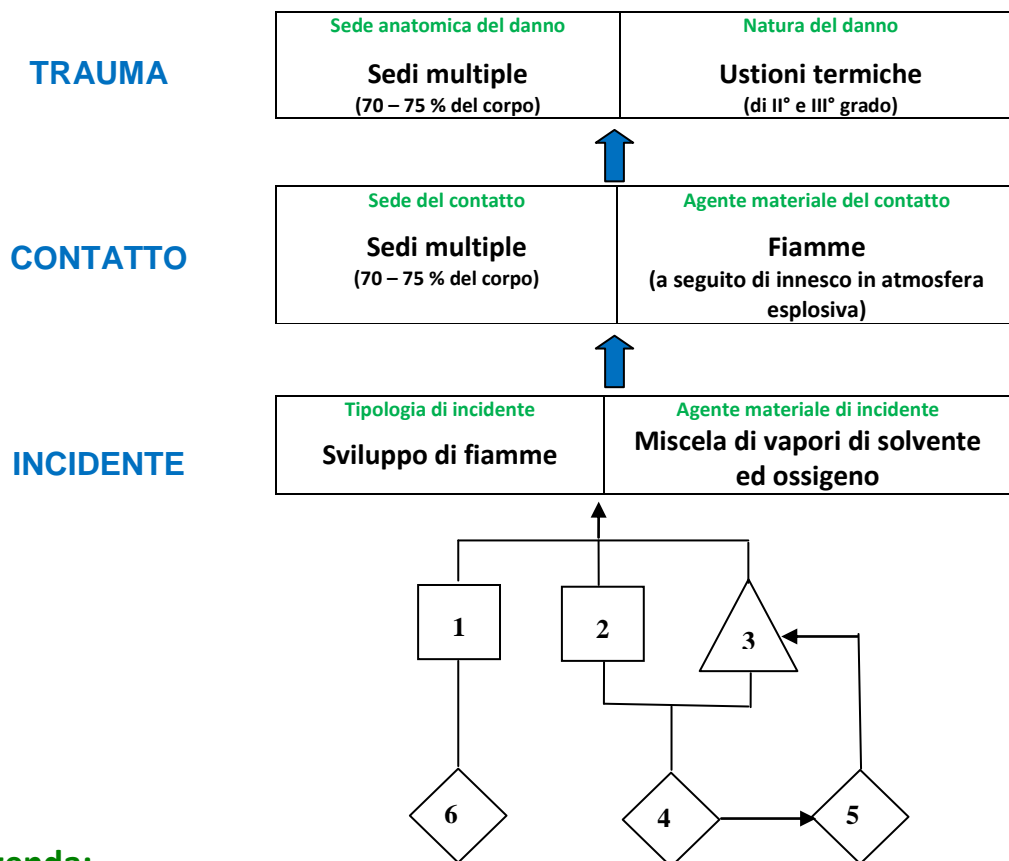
TRAUMA

| Sede anatomica del danno | Natura del danno |
|---|---|
| Sedi multiple (70 – 75 % del corpo) | Ustioni termiche (di II° e III° grado) |

CONTATTO

| Sede del contatto | Agente materiale del contatto |
|---|---|
| Sedi multiple (70 – 75 % del corpo) | Fiamme (a seguito di innesco in atmosfera esplosiva) |

INCIDENTE

| Tipologia di incidente | Agente materiale di incidente |
|---|---|
| Sviluppo di fiamme | Miscela di vapori di solvente ed ossigeno |

1
2
3
6
4
5

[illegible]enda: